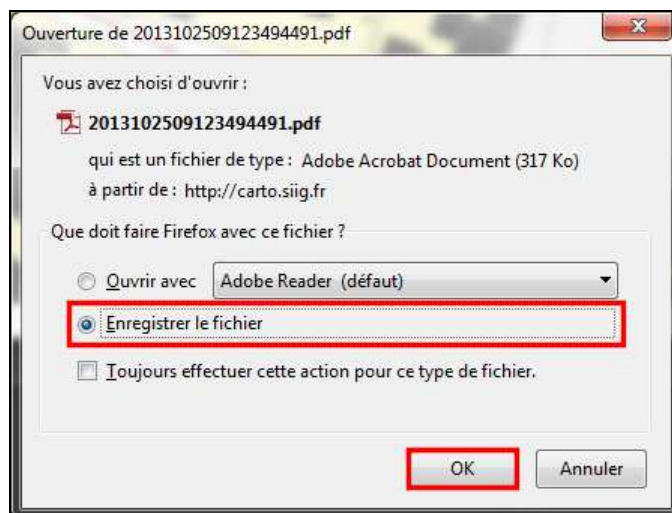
Ouverture de 2013102509123494491.pdf

Vous avez choisi d'ouvrir :

2013102509123494491.pdf

qui est un fichier de type : Adobe Acrobat Document (317 Ko)

à partir de : http://carto.siig.fr

Que doit faire Firefox avec ce fichier ?

Ouvrir avec Adobe Reader (défaut)

Enregistrer le fichier

Toujours effectuer cette action pour ce type de fichier.

OK

Annuler